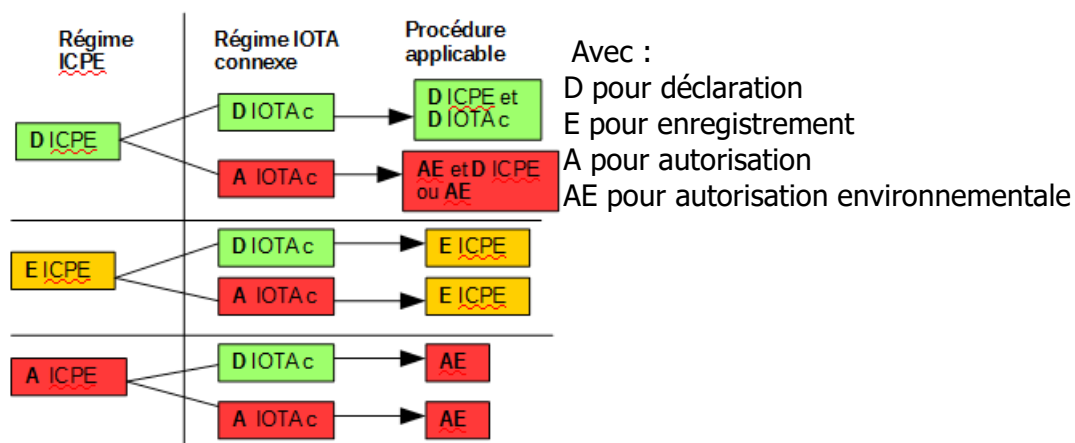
Régime ICPE

Régime IOTA connexe

Procédure applicable

D ICPE

D IOTAc

D ICPE et D IOTAc

A IOTAc

AE et D ICPE ou AE

E ICPE

D IOTAc

E ICPE

A IOTAc

E ICPE

A ICPE

D IOTAc

AE

A IOTAc

AE

Avec :
D pour déclaration
E pour enregistrement
A pour autorisation
AE pour autorisation environnementale